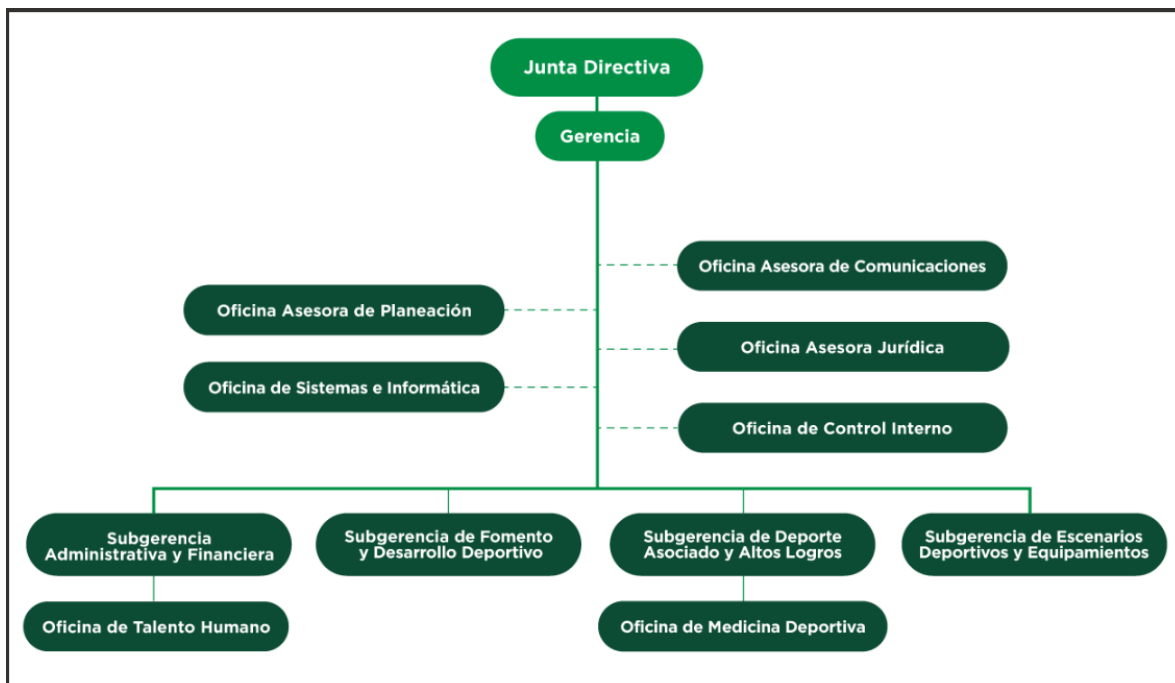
Junta Directiva

Gerencia

Oficina Asesora de Comunicaciones

Oficina Asesora de Planeación

Oficina Asesora Jurídica

Oficina de Sistemas e Informática

Oficina de Control Interno

Subgerencia Administrativa y Financiera

Subgerencia de Fomento y Desarrollo Deportivo

Subgerencia de Deporte Asociado y Altos Logros

Subgerencia de Escenarios Deportivos y Equipamientos

Oficina de Talento Humano

Oficina de Medicina Deportiva